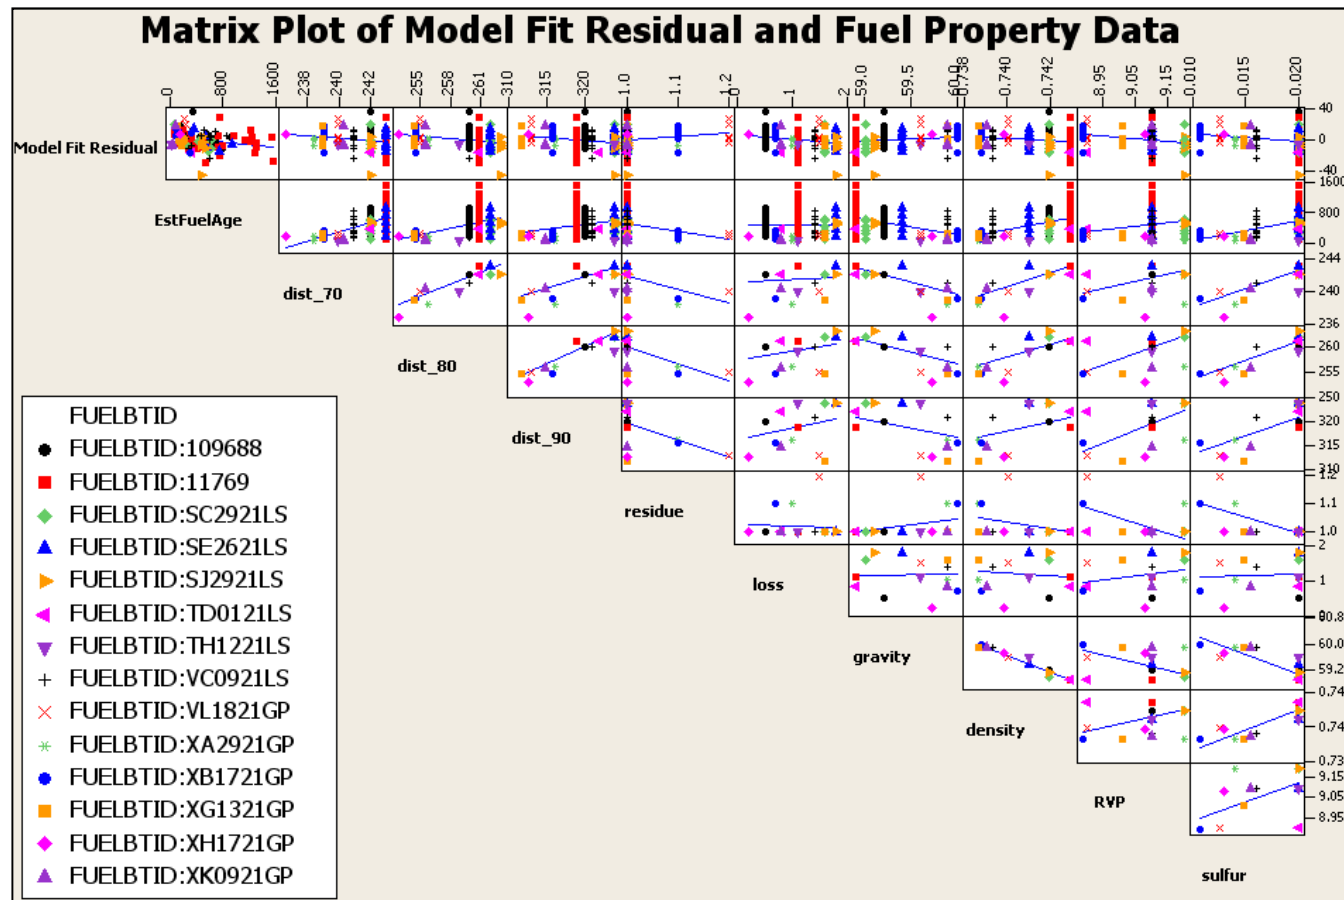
Matrix Plot of Model Fit Residual and Fuel Property Data

0 800 1600 238 240 242 255 258 261 310 315 320 1.0 1.1 1.2 0 1 2 59.0 59.5 60.0 0.738 0.740 0.742 8.95 9.05 9.15 0.010 0.015 0.020

Model Fit Residual
40
0
-40

EstFuelAge
1600
800
0

dist_70
244
240
236

dist_80
260
255
250

dist_90
320
315
310

residue
1.2
1.1
1.0

loss
2
1
0

gravity
60.8
60.0
59.2

density
0.744
0.740
0.736

RVP
9.15
9.05
8.95

sulfur

FUELBTID
FUELBTID:109688
FUELBTID:11769
FUELBTID:SC2921LS
FUELBTID:SE2621LS
FUELBTID:SJ2921LS
FUELBTID:TD0121LS
FUELBTID:TH1221LS
FUELBTID:VC0921LS
FUELBTID:VL1821GP
FUELBTID:XA2921GP
FUELBTID:XB1721GP
FUELBTID:XG1321GP
FUELBTID:XH1721GP
FUELBTID:XK0921GP